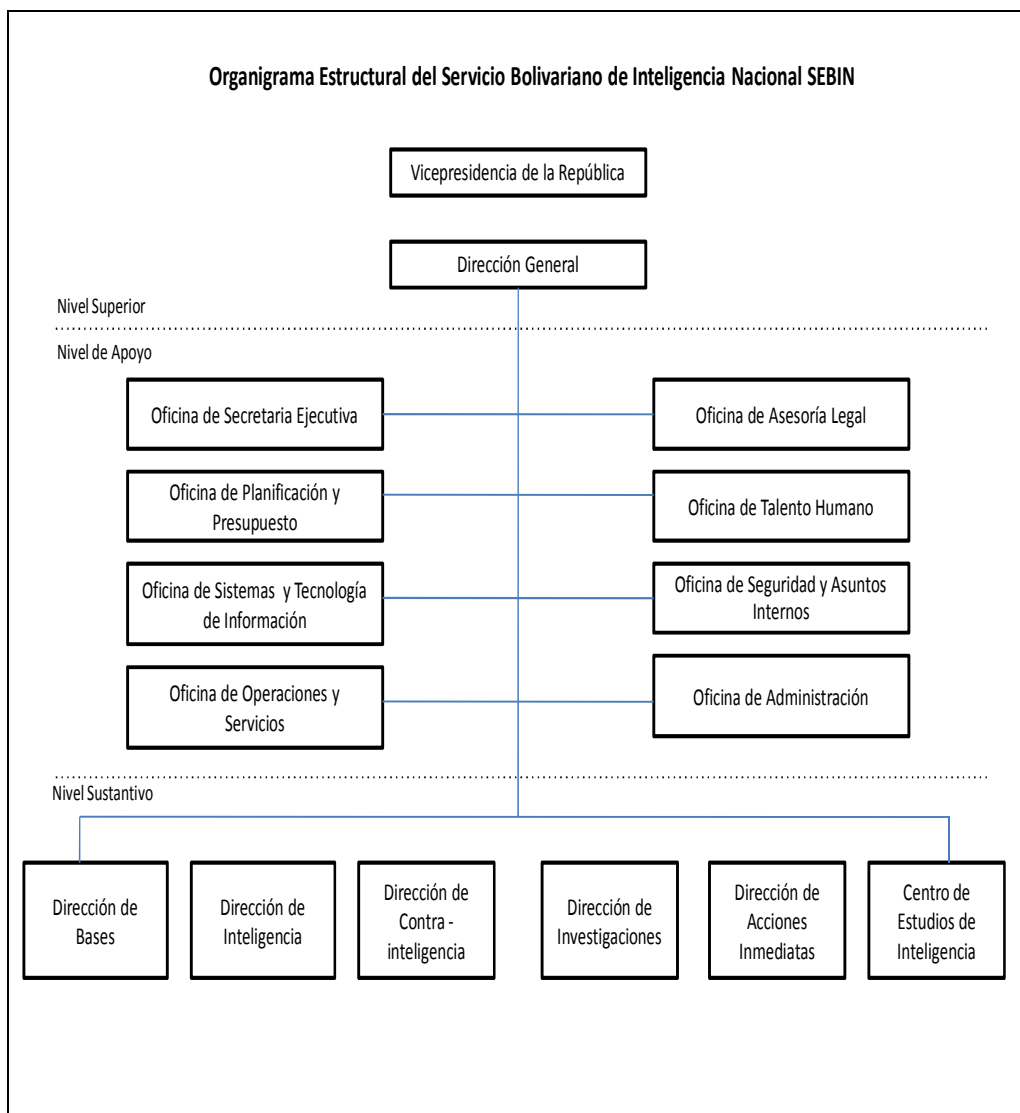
Organigrama Estructural del Servicio Bolivariano de Inteligencia Nacional SEBIN

Vicepresidencia de la República

Dirección General

Nivel Superior

Nivel de Apoyo

Oficina de Secretaria Ejecutiva

Oficina de Asesoría Legal

Oficina de Planificación y Presupuesto

Oficina de Talento Humano

Oficina de Sistemas y Tecnología de Información

Oficina de Seguridad y Asuntos Internos

Oficina de Operaciones y Servicios

Oficina de Administración

Nivel Sustantivo

Dirección de Bases

Dirección de Inteligencia

Dirección de Contra - inteligencia

Dirección de Investigaciones

Dirección de Acciones Inmediatas

Centro de Estudios de Inteligencia